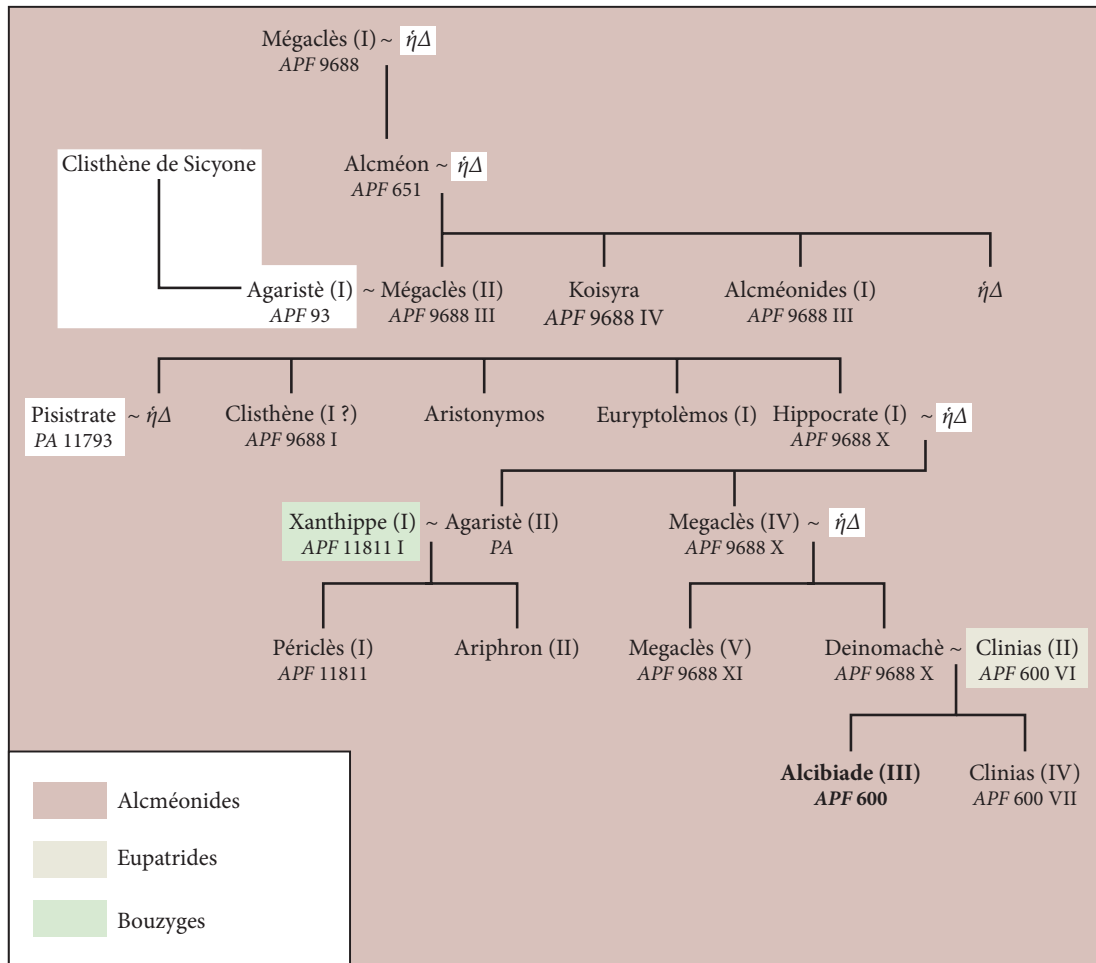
Mégaclès (I) ~ $\acute{\eta}\Delta$
APF 9688

Clisthène de Sicyone

Alcméon ~ $\acute{\eta}\Delta$
APF 651

Agaristè (I) ~ Mégaclès (II)
APF 93
APF 9688 III

Koisyra
APF 9688 IV

Alcméonides (I)
APF 9688 III

$\acute{\eta}\Delta$

Pisistrate ~ $\acute{\eta}\Delta$
PA 11793

Clisthène (I ?)
APF 9688 I

Aristonymos

Euryptolèmos (I)

Hippocrate (I) ~ $\acute{\eta}\Delta$
APF 9688 X

Xanthippe (I) ~ Agaristè (II)
APF 11811 I
PA

Megaclès (IV) ~ $\acute{\eta}\Delta$
APF 9688 X

Périclès (I)
APF 11811

Ariphron (II)

Megaclès (V)
APF 9688 XI

Deinomachè ~ Clinias (II)
APF 9688 X
APF 600 VI

Alcibiade (III)
APF 600

Clinias (IV)
APF 600 VII

Alcméonides

Eupatrides

Bouzyges